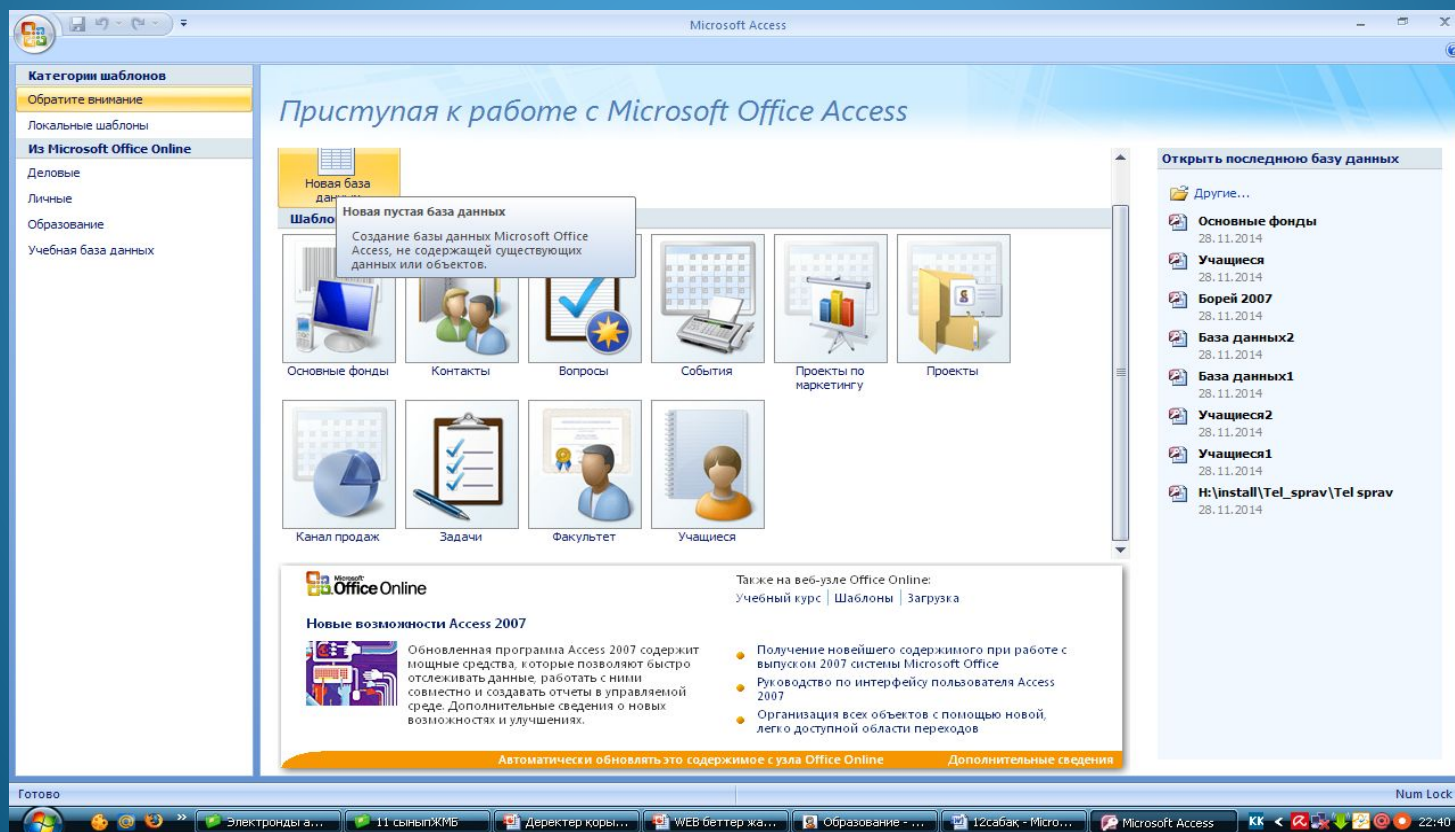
Microsoft Access

Категории шаблонов
Обратите внимание
Локальные шаблоны
Из Microsoft Office Online
Деловые
Личные
Образование
Учебная база данных

Приступая к работе с Microsoft Office Access

Новая база дан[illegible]

Новая пустая база данных
Создание базы данных Microsoft Office Access, не содержащей существующих данных или объектов.

Шабло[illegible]

Основные фонды
Контакты
Вопросы
События
Проекты по маркетингу
Проекты
Канал продаж
Задачи
Факультет
Учащиеся

Office Online
Также на веб-узле Office Online:
Учебный курс | Шаблоны | Загрузка

Новые возможности Access 2007
Обновленная программа Access 2007 содержит мощные средства, которые позволяют быстро отслеживать данные, работать с ними совместно и создавать отчеты в управляемой среде. Дополнительные сведения о новых возможностях и улучшениях.

Получение новейшего содержимого при работе с выпуском 2007 системы Microsoft Office
Руководство по интерфейсу пользователя Access 2007
Организация всех объектов с помощью новой, легко доступной области переходов

Автоматически обновлять это содержимое с узла Office Online
Дополнительные сведения

Открыть последнюю базу данных
Другие...
Основные фонды
28.11.2014
Учащиеся
28.11.2014
Борей 2007
28.11.2014
База данных2
28.11.2014
База данных1
28.11.2014
Учащиеся2
28.11.2014
Учащиеся1
28.11.2014
H:\install\Tel_sprav\Tel sprav
28.11.2014

Готово
Num Lock

Электронды а...
11 сыныпЖМБ
Деректер коры...
WEB беттер жа...
Образование - ...
12сабақ - Micro...
Microsoft Access
KK
22:40